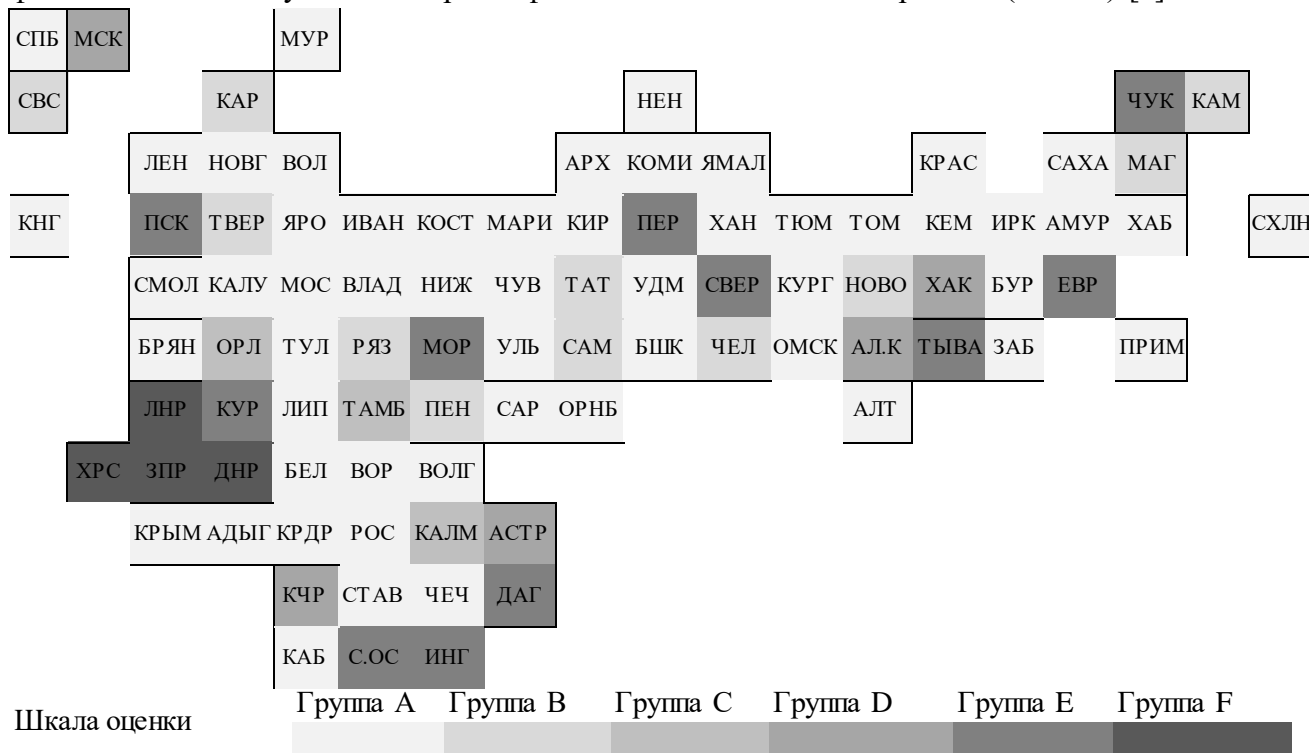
СПБ МСК МУР

СВС КАР НЕН ЧУК КАМ

ЛЕН НОВГ ВОЛ АРХ КОМИ ЯМАЛ КРАС САХА МАГ

КНГ ПСК ТВЕР ЯРО ИВАН КОСТ МАРИ КИР ПЕР ХАН ТЮМ ТОМ КЕМ ИРК АМУР ХАБ СХЛН

СМОЛ КАЛУ МОС ВЛАД НИЖ ЧУВ ТАТ УДМ СВЕР КУРГ НОВО ХАК БУР ЕВР

БРЯН ОРЛ ТУЛ РЯЗ МОР УЛЬ САМ БШК ЧЕЛ ОМСК АЛ.К ТЫВА ЗАБ ПРИМ

ЛНР КУР ЛИП ТАМБ ПЕН САР ОРНБ АЛТ

ХРС ЗПР ДНР БЕЛ ВОР ВОЛГ

КРЫМ АДЫГ КРДР РОС КАЛМ АСТР

КЧР СТАВ ЧЕЧ ДАГ

КАБ С.ОС ИНГ

Шкала оценки Группа A Группа B Группа C Группа D Группа E Группа F